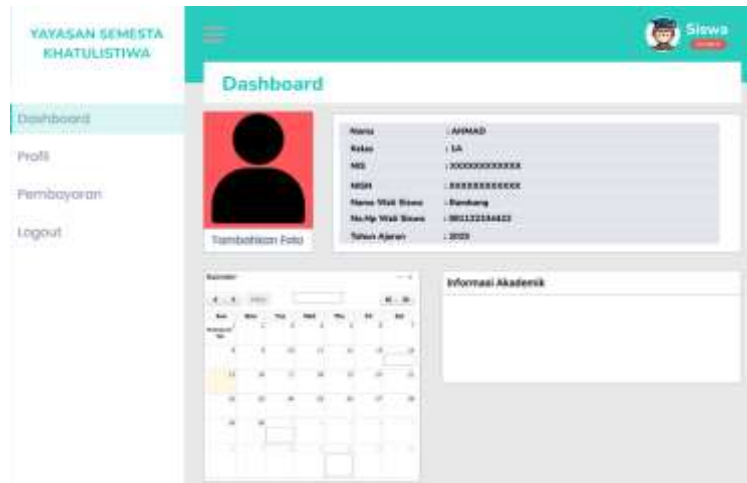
YAYASAN SEMESTA KHATULISTIWA

Siswa

Dashboard

Dashboard

Profil

Pembayaran

Logout

Tambahkan Foto

| | |
|---|---|
| Nama | : AHMAD |
| Kelas | : 1A |
| NIS | : XXXXXXXXXXXX |
| NISN | : XXXXXXXXXXXX |
| Nama Wali Siswa | : Bambang |
| No.Hp Wali Siswa | : 081122334455 |
| Tahun Ajaran | : 2020 |

Informasi Akademik

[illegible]